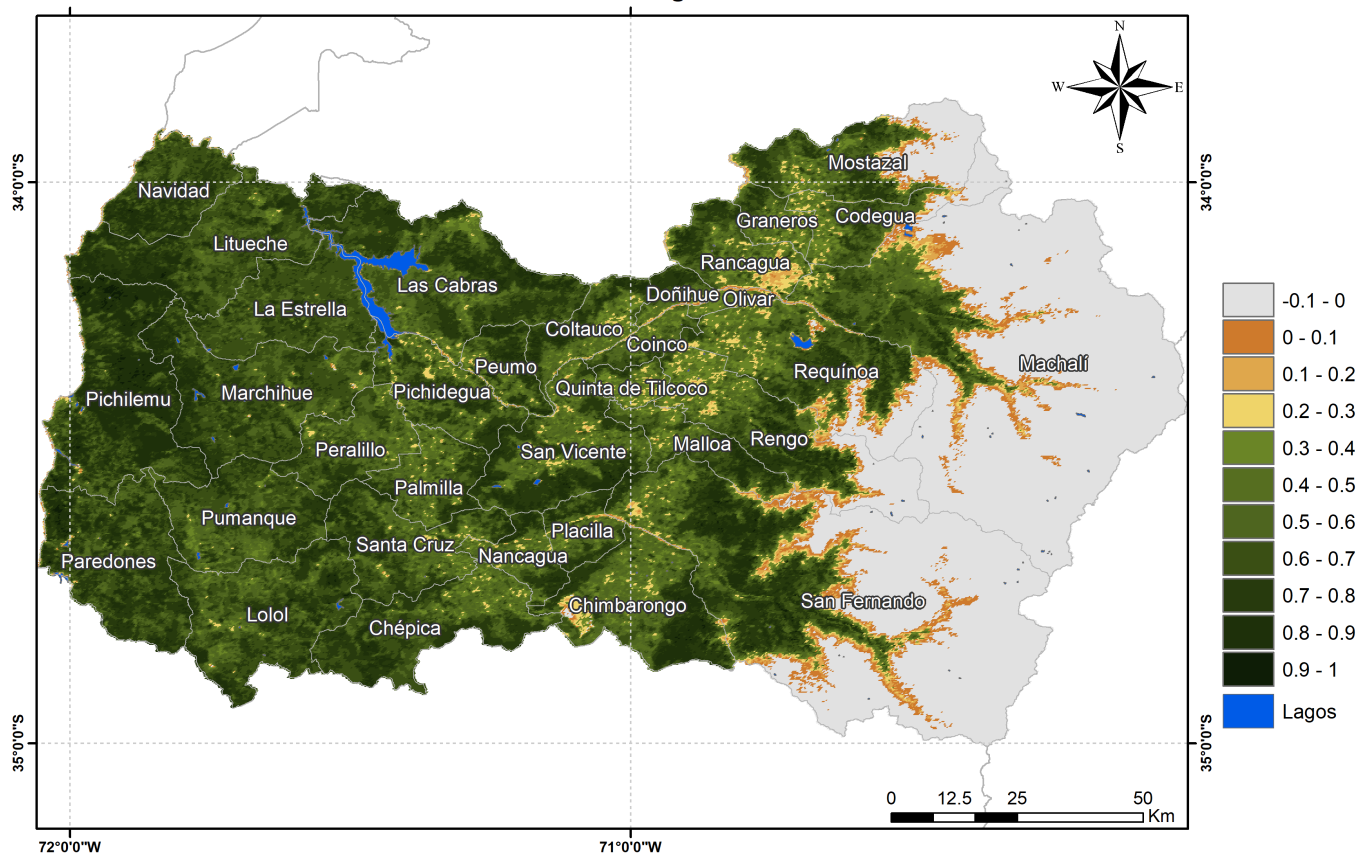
N
W
E
S

34°0'0"S
34°0'0"S
35°0'0"S
35°0'0"S

Navidad
Litueche
La Estrella
Las Cabras
Pichilemu
Marchihue
Pichidegua
Peumo
Coltauco
Doñihue
Olivar
Coinco
Quinta de Tilcoco
Requínoa
Machalí
Mostazal
Graneros
Codegua
Rancagua
Peralillo
San Vicente
Malloa
Rengo
Palmilla
Pumanque
Paredones
Santa Cruz
Nancagua
Placilla
Chimbarongo
San Fernando
Lolol
Chépica

| |
|---|
| -0.1 - 0 |
| 0 - 0.1 |
| 0.1 - 0.2 |
| 0.2 - 0.3 |
| 0.3 - 0.4 |
| 0.4 - 0.5 |
| 0.5 - 0.6 |
| 0.6 - 0.7 |
| 0.7 - 0.8 |
| 0.8 - 0.9 |
| 0.9 - 1 |
| Lagos |

0 12.5 25 50
Km

72°0'0"W
71°0'0"W